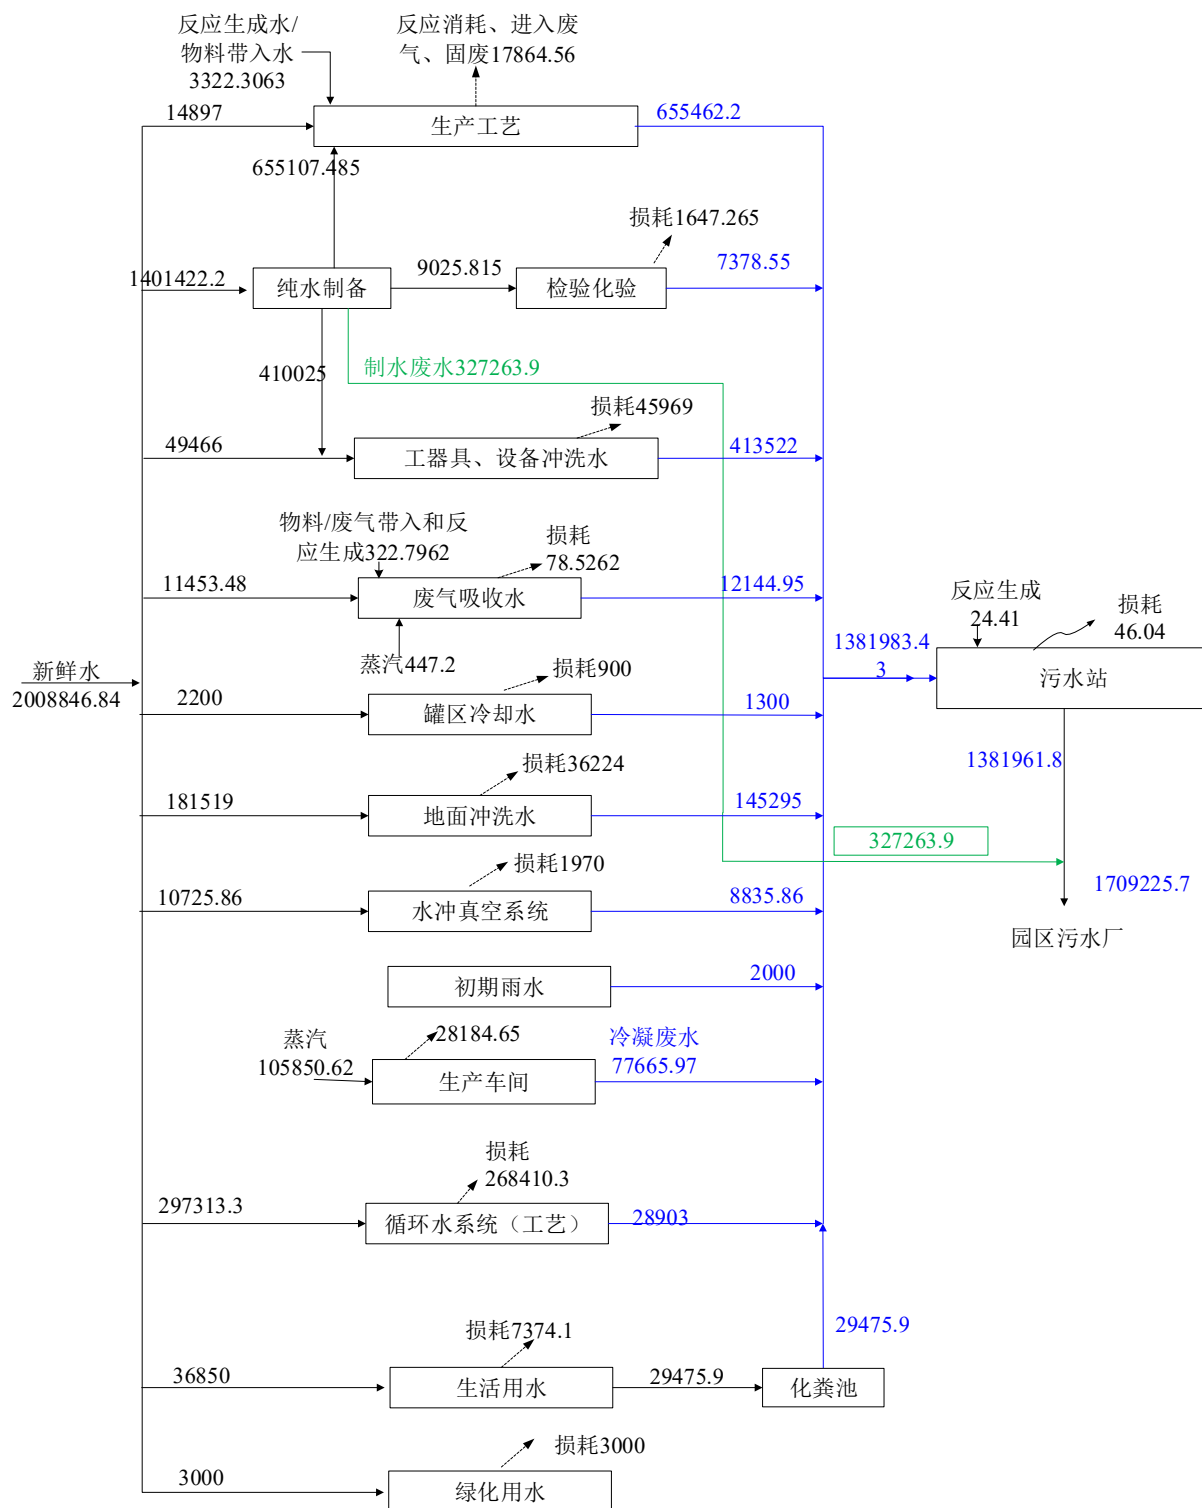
反应生成水/物料带入水 3322.3063

反应消耗、进入废气、固废17864.56

14897

生产工艺

655462.2

655107.485

损耗1647.265

1401422.2

纯水制备

9025.815

检验化验

7378.55

410025

制水废水327263.9

损耗45969

49466

工器具、设备冲洗水

413522

物料/废气带入和反应生成322.7962

损耗 78.5262

11453.48

废气吸收水

12144.95

反应生成 24.41

损耗 46.04

蒸汽447.2

1381983.43

污水站

新鲜水 2008846.84

2200

损耗900

罐区冷却水

1300

1381961.8

损耗36224

181519

地面冲洗水

145295

327263.9

损耗1970

10725.86

水冲真空系统

8835.86

1709225.7

园区污水厂

初期雨水

2000

蒸汽 105850.62

28184.65

冷凝废水 77665.97

生产车间

损耗 268410.3

297313.3

循环水系统（工艺）

28903

29475.9

损耗7374.1

36850

生活用水

29475.9

化粪池

损耗3000

3000

绿化用水